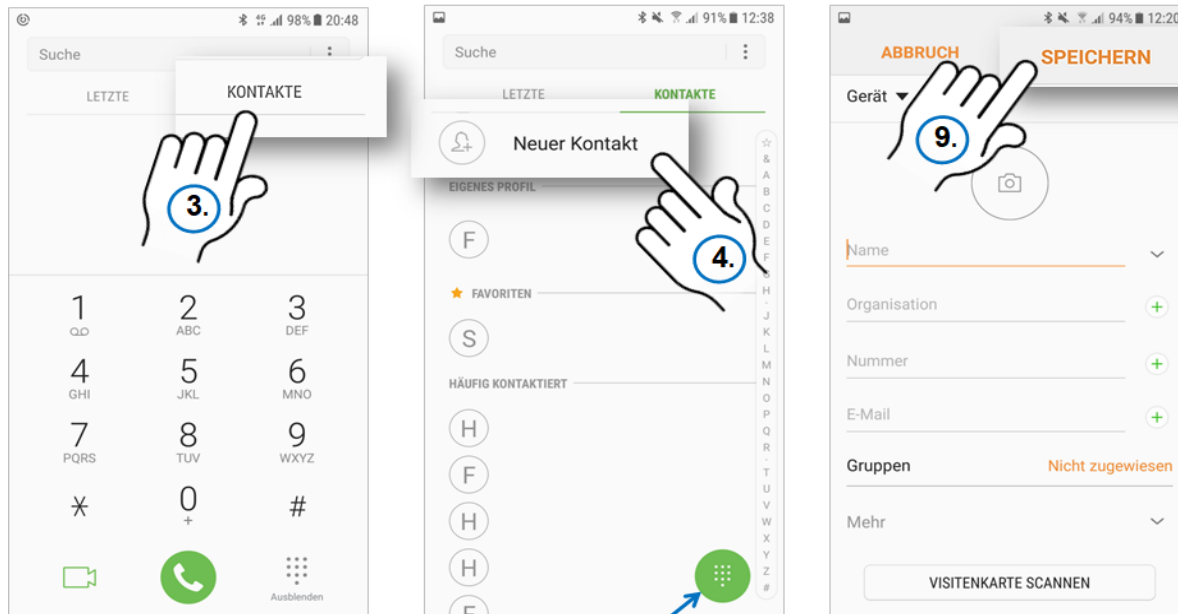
98% 20:48

Suche

LETZTE

KONTAKTE

3.

1
2 ABC
3 DEF
4 GHI
5 JKL
6 MNO
7 PQRS
8 TUV
9 WXYZ
$\ast$
0 +
#

Ausblenden

91% 12:38

Suche

LETZTE

KONTAKTE

Neuer Kontakt

EIGENES PROFIL

F

FAVORITEN

S

HÄUFIG KONTAKTIERT

H
F
H
H

4.

☆ & A B C D E F G H I J K L M N O P Q R S T U V W X Y Z #

94% 12:20

ABBRUCH

SPEICHERN

9.

Gerät

Name

Organisation

Nummer

E-Mail

Gruppen

Nicht zugewiesen

Mehr

VISITENKARTE SCANNEN